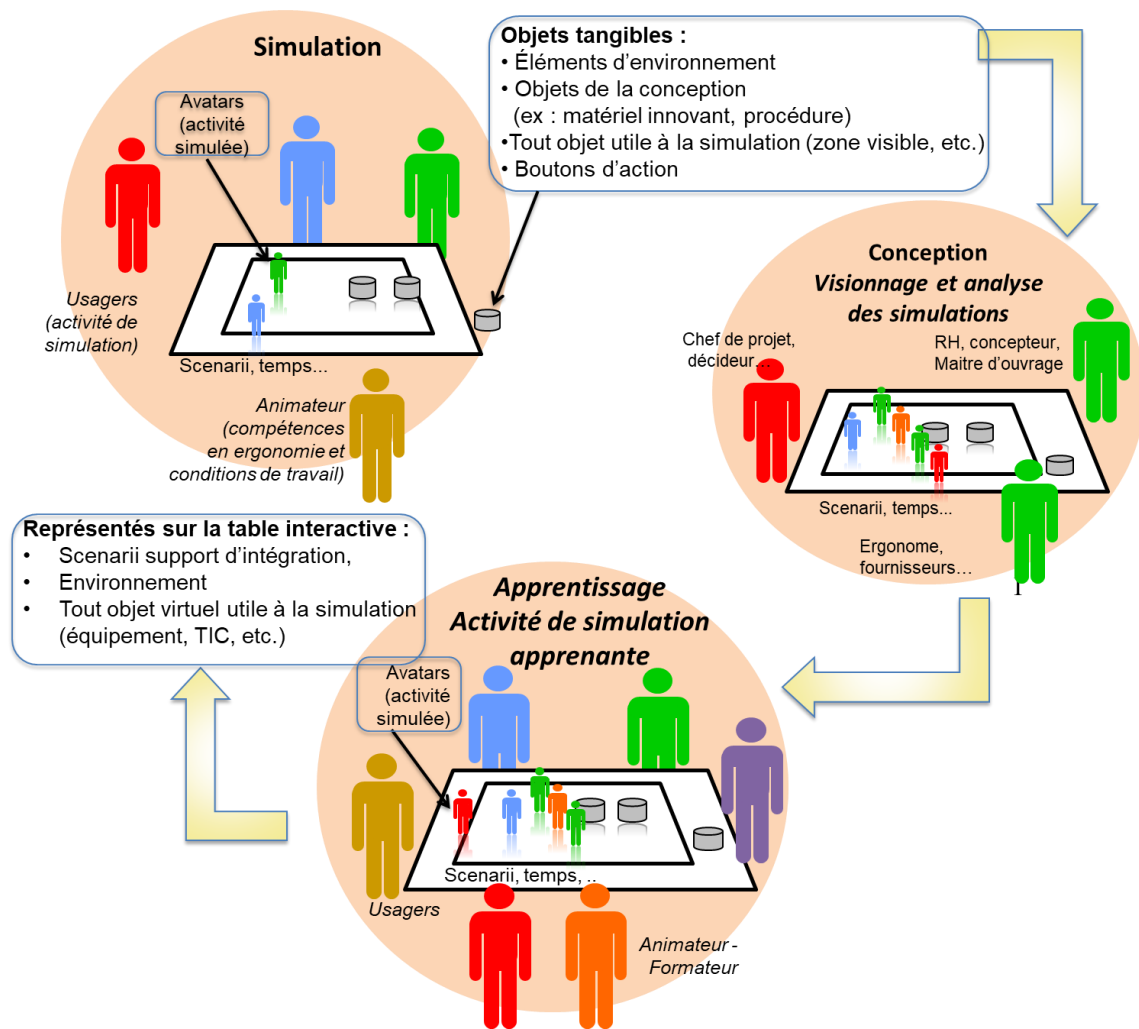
Simulation

Avatars (activité simulée)

Usagers (activité de simulation)

Scenarii, temps...

Animateur (compétences en ergonomie et conditions de travail)

Objets tangibles :
• Éléments d'environnement
• Objets de la conception (ex : matériel innovant, procédure)
•Tout objet utile à la simulation (zone visible, etc.)
• Boutons d'action

Conception
Visionnage et analyse des simulations

Chef de projet, décideur...

RH, concepteur, Maitre d'ouvrage

Scenarii, temps...

Ergonome, fournisseurs...

Représentés sur la table interactive :
• Scenarii support d'intégration,
• Environnement
• Tout objet virtuel utile à la simulation (équipement, TIC, etc.)

Apprentissage
Activité de simulation apprenante

Avatars (activité simulée)

Scenarii, temps, ..

Usagers

Animateur - Formateur